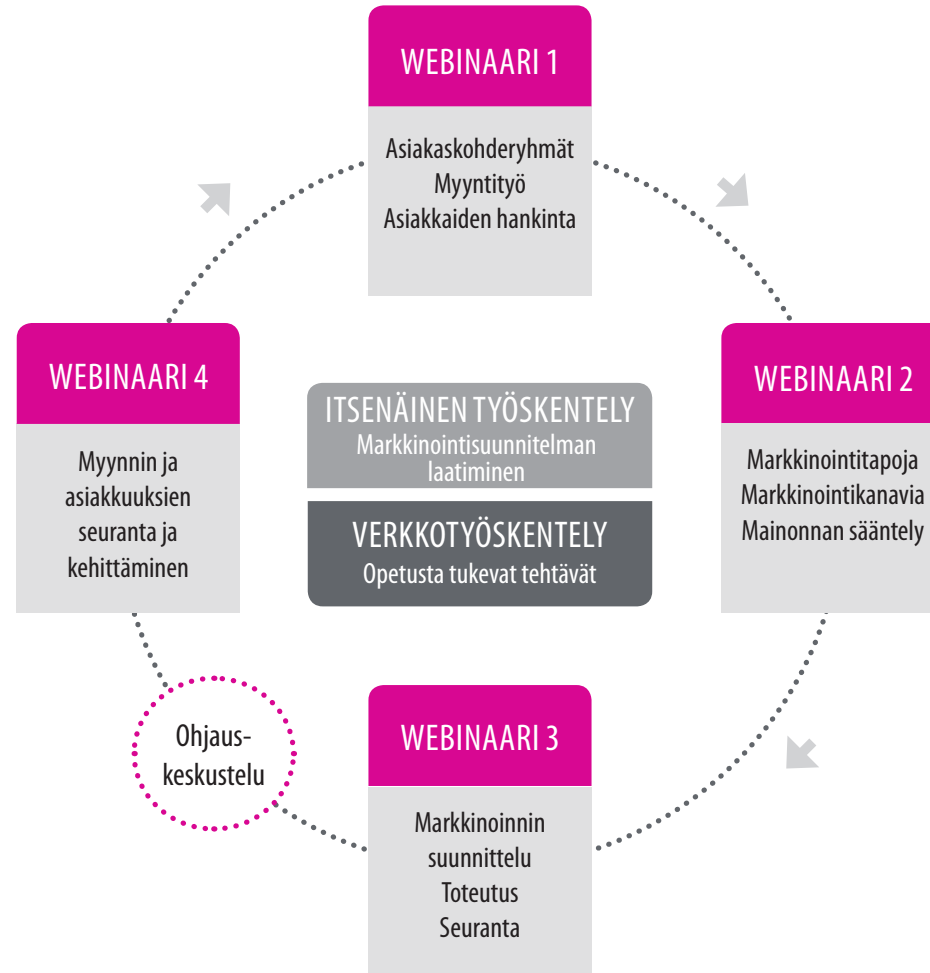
WEBINAARI 1

Asiakaskohderyhmät
Myyntityö
Asiakkaiden hankinta

WEBINAARI 4

Myynnin ja asiakkuuksien seuranta ja kehittäminen

ITSENÄINEN TYÖSKENTELY
Markkinointisuunnitelman laatiminen

VERKKOTYÖSKENTELY
Opetusta tukevat tehtävät

WEBINAARI 2

Markkinointitapoja
Markkinointikanavia
Mainonnan sääntely

Ohjauskeskustelu

WEBINAARI 3

Markkinoinnin suunnittelu
Toteutus
Seuranta